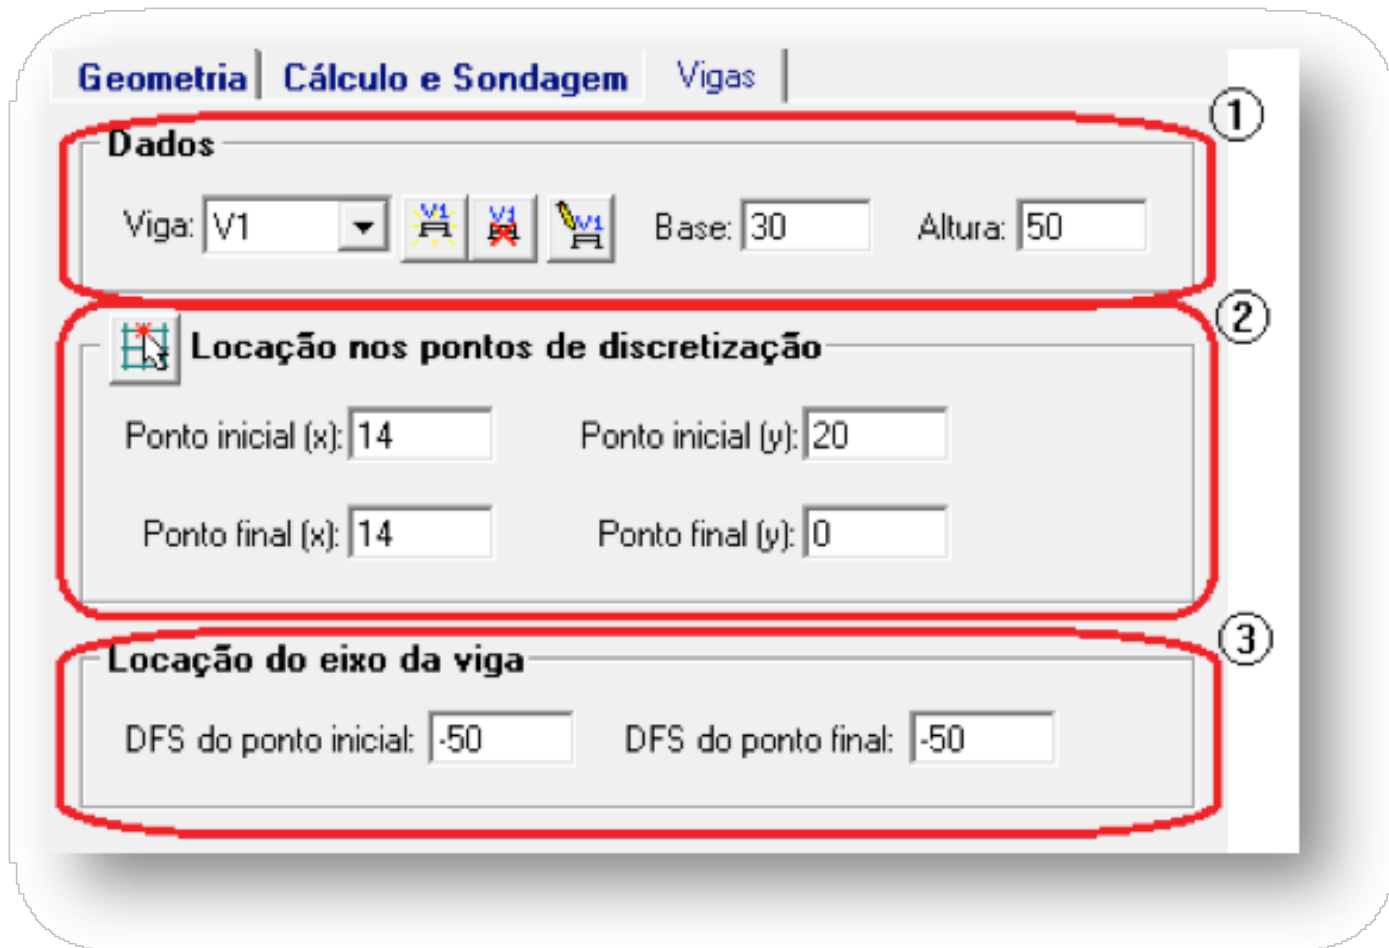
Geometria | Cálculo e Sondagem | Vigas

①
Dados
Viga: V1 | V1 | V1 | V1 | Base: 30 | Altura: 50

②
Locação nos pontos de discretização
Ponto inicial (x): 14 | Ponto inicial (y): 20
Ponto final (x): 14 | Ponto final (y): 0

③
Locação do eixo da viga
DFS do ponto inicial: -50 | DFS do ponto final: -50